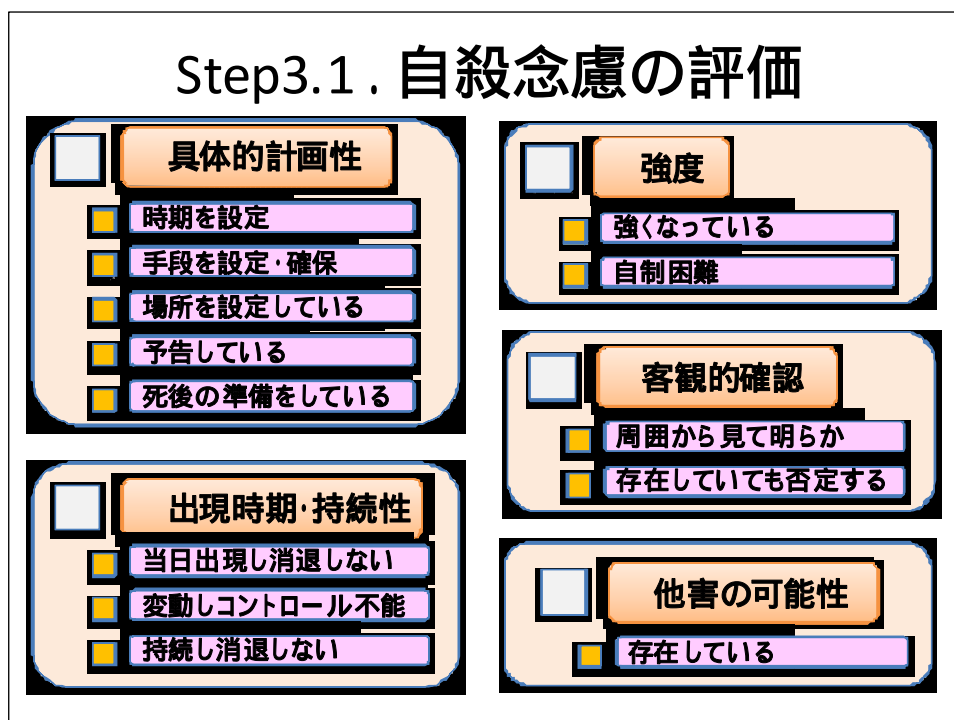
Step3.1 . 自殺念慮の評価

具体的計画性
時期を設定
手段を設定･確保
場所を設定している
予告している
死後の準備をしている

出現時期･持続性
当日出現し消退しない
変動しコントロール不能
持続し消退しない

強度
強くなっている
自制困難

客観的確認
周囲から見て明らか
存在していても否定する

他害の可能性
存在している